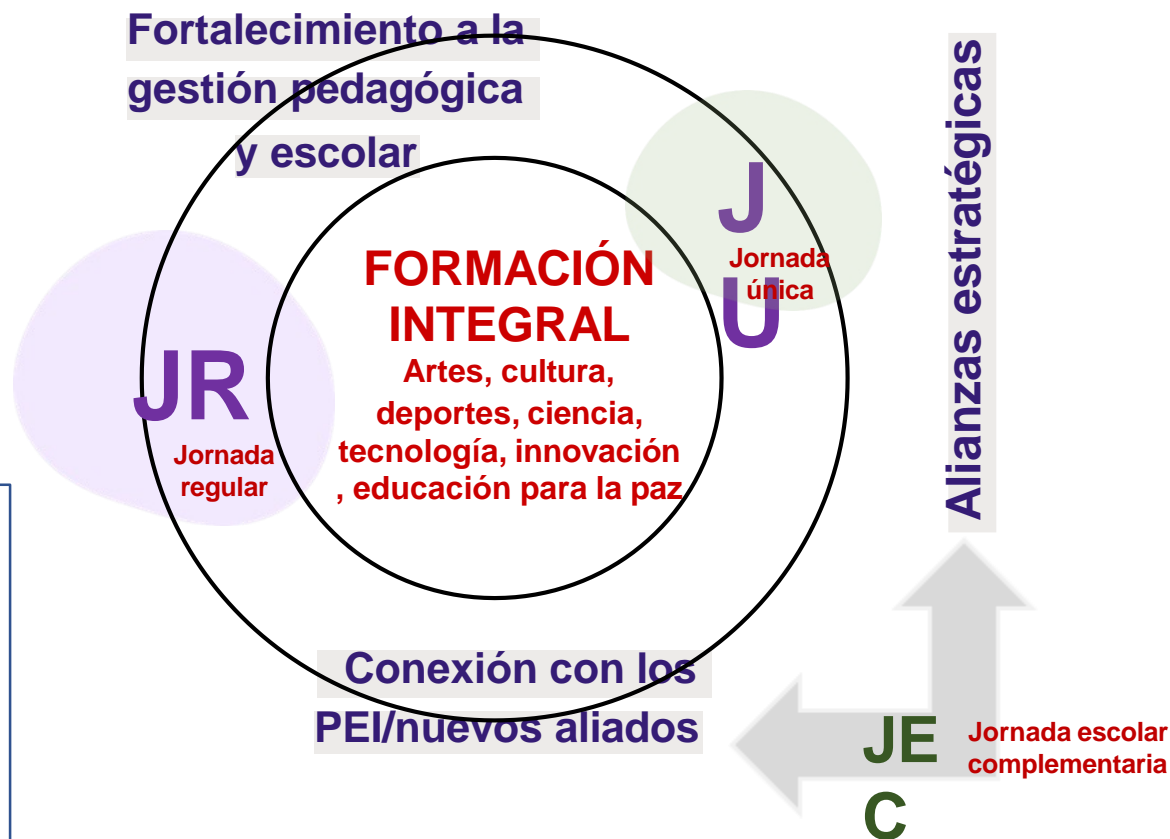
Fortalecimiento a la gestión pedagógica y escolar

FORMACIÓN INTEGRAL
Artes, cultura, deportes, ciencia, tecnología, innovación , educación para la paz

J
U
Jornada única

JR
Jornada regular

Alianzas estratégicas

Conexión con los PEI/nuevos aliados

JE
C
Jornada escolar complementaria